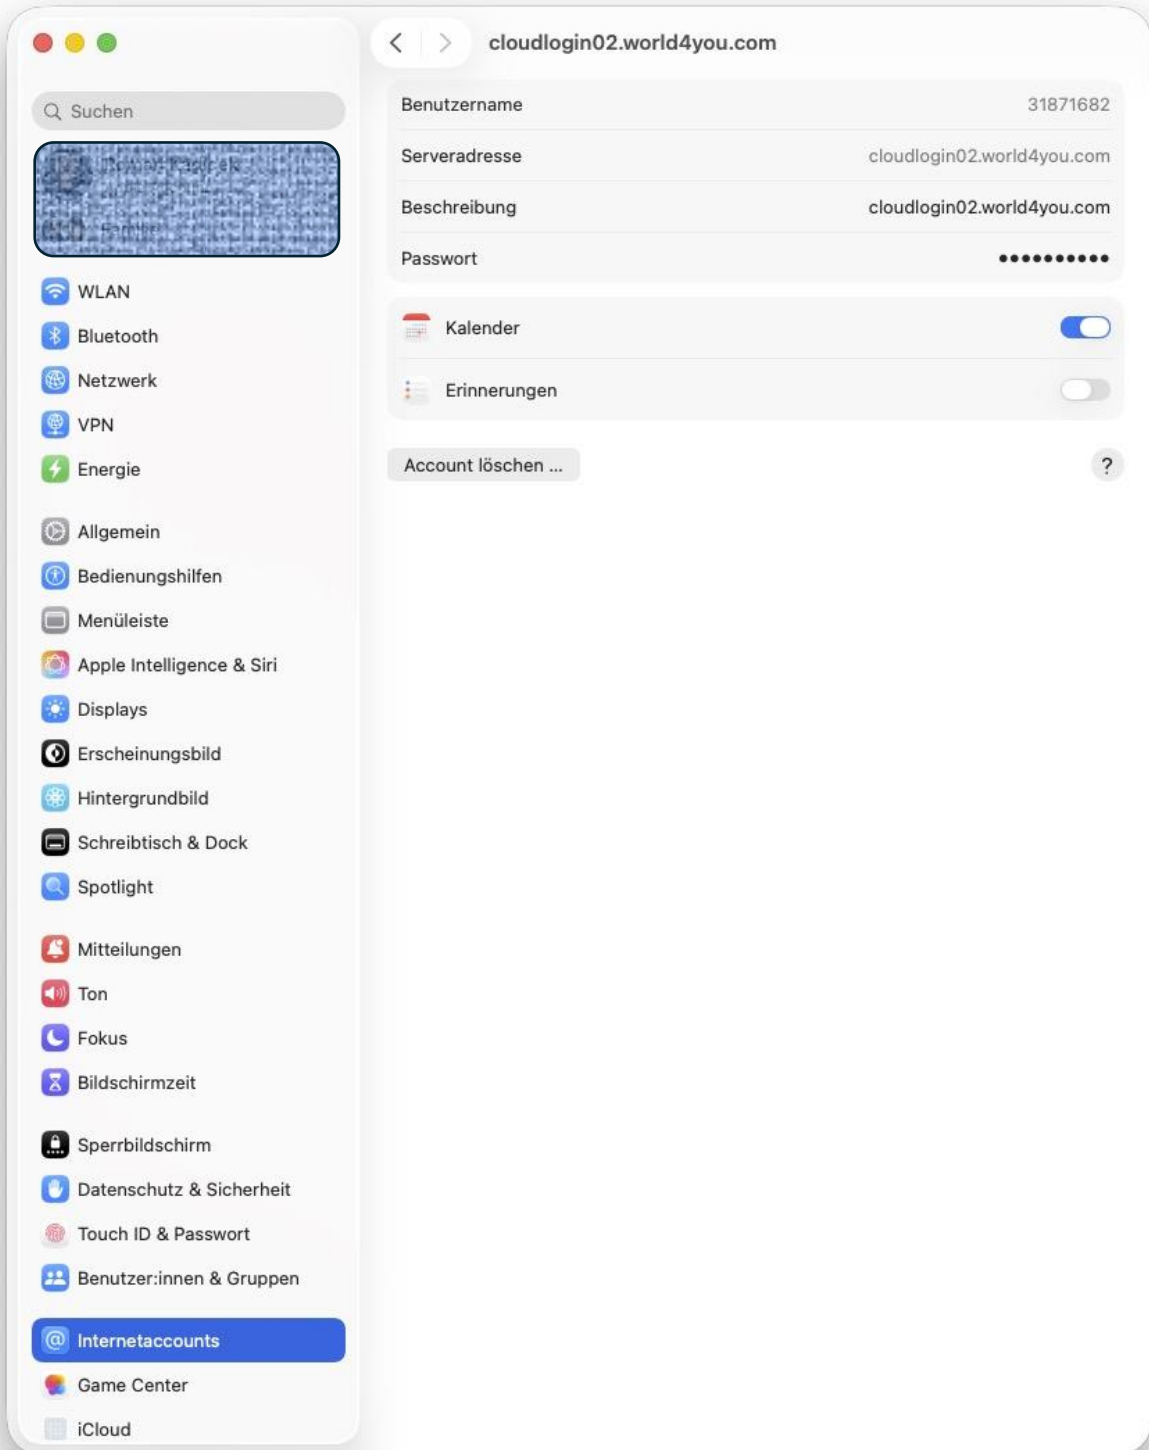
Suchen

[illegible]

WLAN
Bluetooth
Netzwerk
VPN
Energie

Allgemein
Bedienungshilfen
Menüleiste
Apple Intelligence & Siri
Displays
Erscheinungsbild
Hintergrundbild
Schreibtisch & Dock
Spotlight

Mitteilungen
Ton
Fokus
Bildschirmzeit

Sperrbildschirm
Datenschutz & Sicherheit
Touch ID & Passwort
Benutzer:innen & Gruppen

Internetaccounts
Game Center
iCloud

cloudlogin02.world4you.com

| | |
|---|---|
| Benutzername | 31871682 |
| Serveradresse | cloudlogin02.world4you.com |
| Beschreibung | cloudlogin02.world4you.com |
| Passwort | ●●●●●●●●●●● |

Kalender

Erinnerungen

Account löschen ...

?